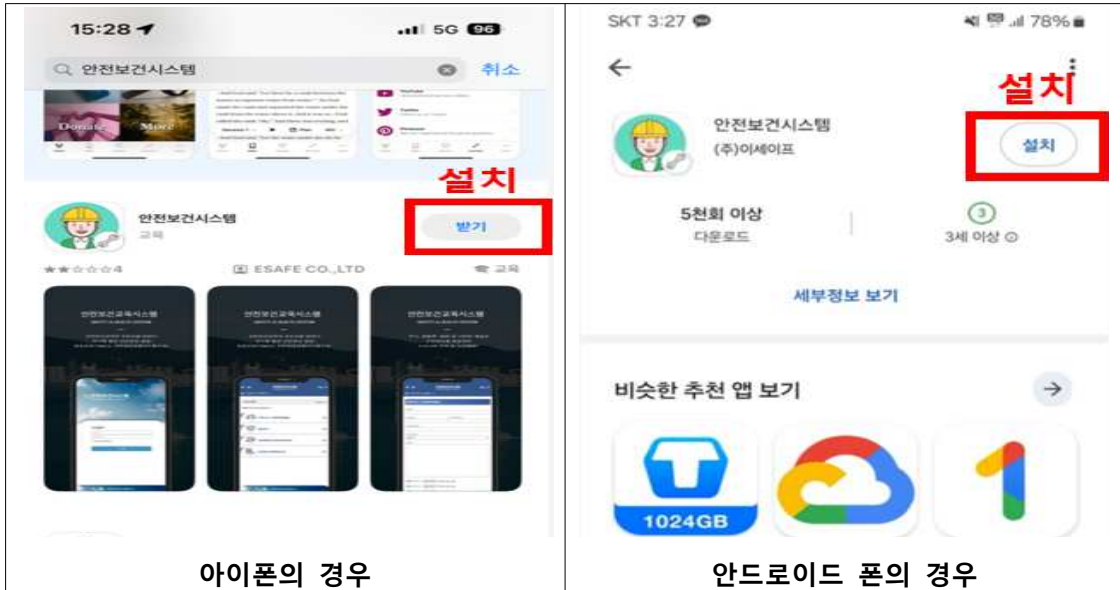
15:28
5G 96
안전보건시스템
취소
Donate
More
설치
안전보건시스템
교육
받기
4
ESAFE CO.,LTD
교육
안전보건교육시스템
안전보건교육시스템
안전보건교육시스템

SKT 3:27
78%
설치
안전보건시스템
(주)이세이프
설치
5천회 이상
다운로드
3
3세 이상
세부정보 보기
비슷한 추천 앱 보기
1024GB

| 아이폰의 경우 | 안드로이드 폰의 경우 |